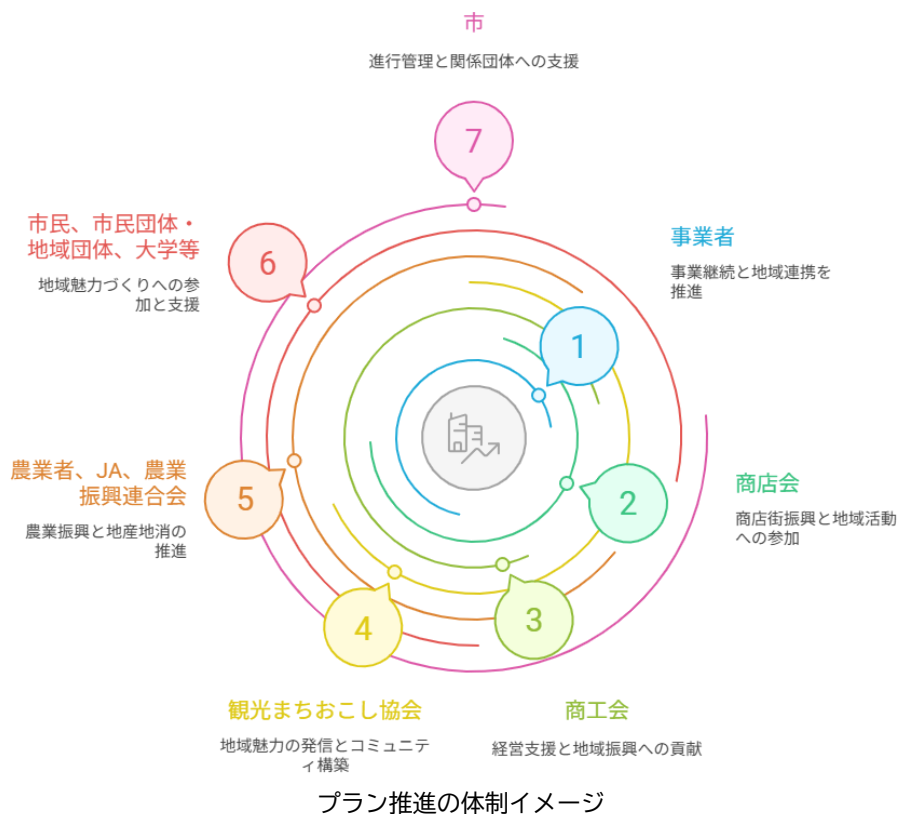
市

進行管理と関係団体への支援

7

事業者

事業継続と地域連携を推進

1

市民、市民団体・地域団体、大学等

地域魅力づくりへの参加と支援

6

商店会

商店街振興と地域活動への参加

2

農業者、JA、農業振興連合会

農業振興と地産地消の推進

5

4

3

観光まちおこし協会

地域魅力の発信とコミュニティ構築

商工会

経営支援と地域振興への貢献

プラン推進の体制イメージ